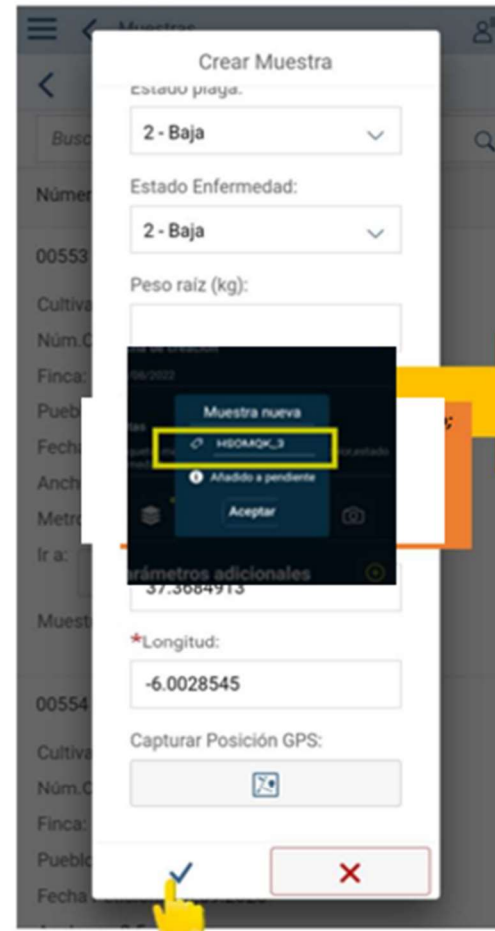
Muestras

Busc

Númer

00553

Cultiva

Núm.C

Finca:

Pueblo

Fecha

Anch

Metro

Ir a:

Muest

00554

Cultiva

Núm.C

Finca:

Pueblo

Fecha

Crear Muestra

Estado plaga:

2 - Baja

Estado Enfermedad:

2 - Baja

Peso raíz (kg):

Muestra nueva

HSOMQK_3

Añadido a pendiente

Aceptar

arámetros adicionales

37.3684913

*Longitud:

-6.0028545

Capturar Posición GPS: